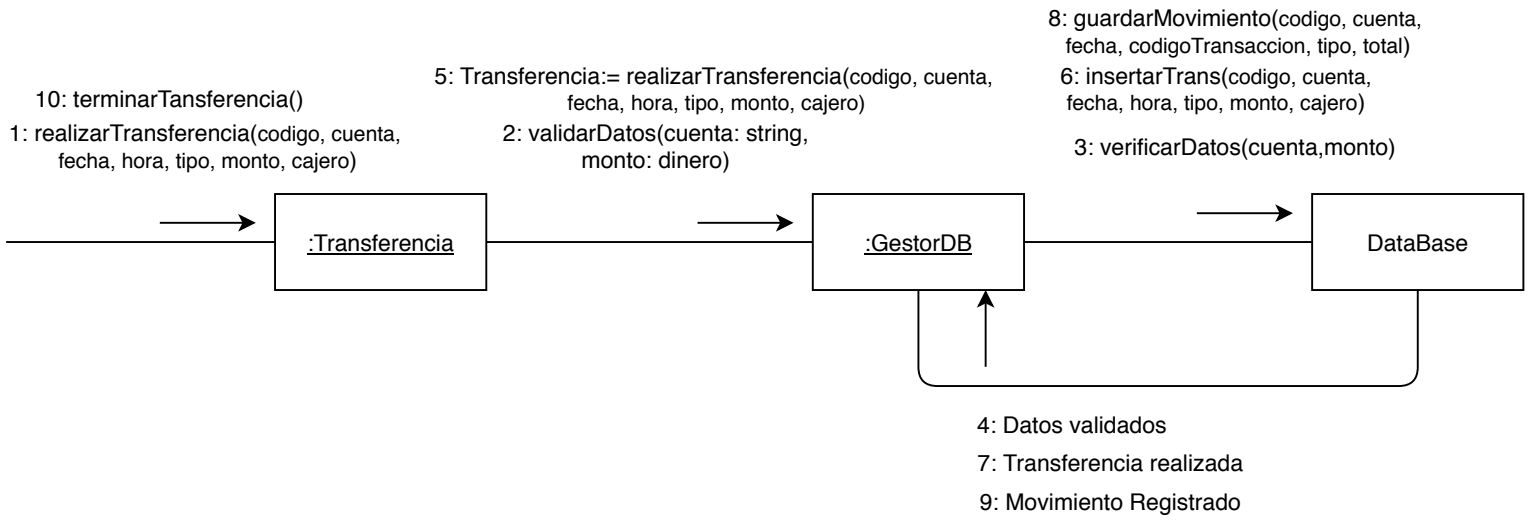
10: terminarTansferencia()
1: realizarTransferencia(codigo, cuenta, fecha, hora, tipo, monto, cajero)

5: Transferencia:= realizarTransferencia(codigo, cuenta, fecha, hora, tipo, monto, cajero)
2: validarDatos(cuenta: string, monto: dinero)

8: guardarMovimiento(codigo, cuenta, fecha, codigoTransaccion, tipo, total)
6: insertarTrans(codigo, cuenta, fecha, hora, tipo, monto, cajero)
3: verificarDatos(cuenta,monto)

:Transferencia

:GestorDB

DataBase

4: Datos validados
7: Transferencia realizada
9: Movimiento Registrado